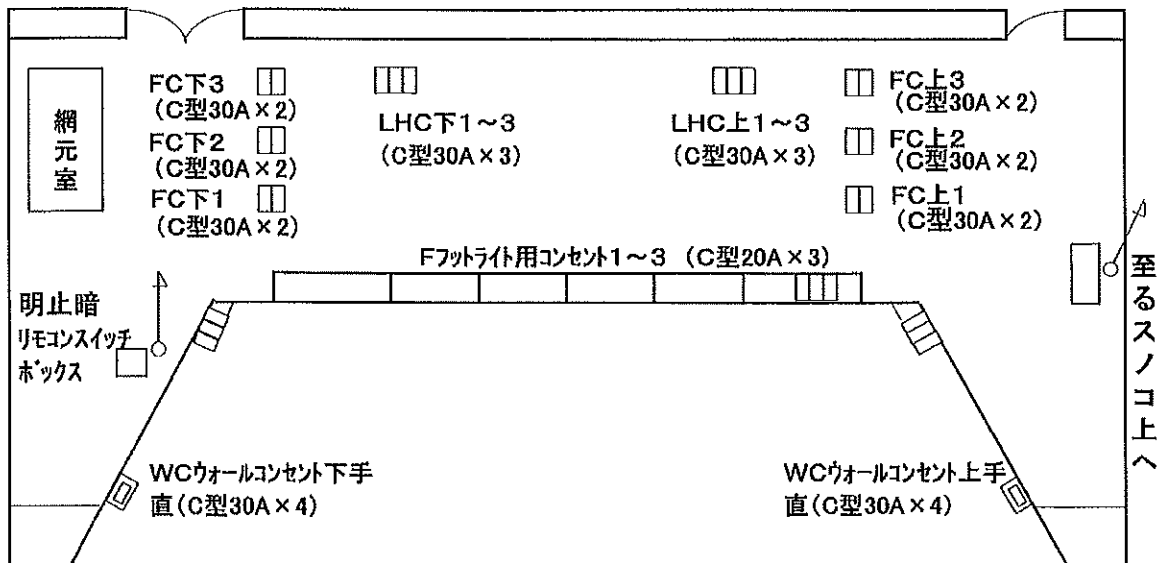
網元室

FC下3
(C型30A×2)
FC下2
(C型30A×2)
FC下1
(C型30A×2)

LHC下1～3
(C型30A×3)

LHC上1～3
(C型30A×3)

FC上3
(C型30A×2)
FC上2
(C型30A×2)
FC上1
(C型30A×2)

Fフットライト用コンセント1～3 (C型20A×3)

明止暗
リモコンスイッチボックス

至るスノコ上へ

WCウォールコンセント下手
直(C型30A×4)

WCウォールコンセント上手
直(C型30A×4)